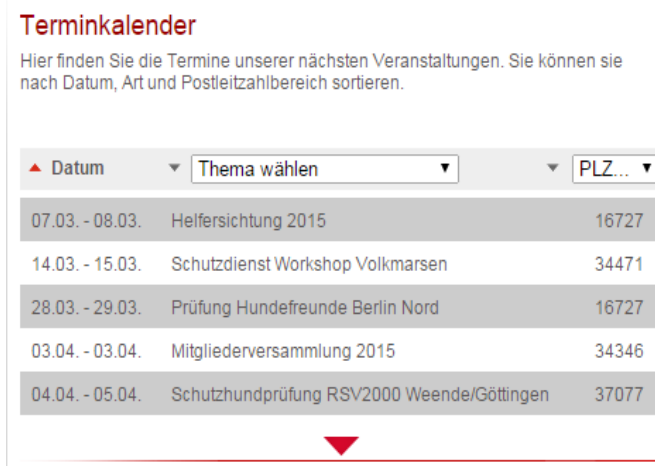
Terminkalender

Hier finden Sie die Termine unserer nächsten Veranstaltungen. Sie können sie nach Datum, Art und Postleitzahlbereich sortieren.

| Datum | Thema wählen | PLZ... |
|---|---|---|
| 07.03. - 08.03. | Helfersichtung 2015 | 16727 |
| 14.03. - 15.03. | Schutzdienst Workshop Volkmarsen | 34471 |
| 28.03. - 29.03. | Prüfung Hundefreunde Berlin Nord | 16727 |
| 03.04. - 03.04. | Mitgliederversammlung 2015 | 34346 |
| 04.04. - 05.04. | Schutzhundprüfung RSV2000 Weende/Göttingen | 37077 |